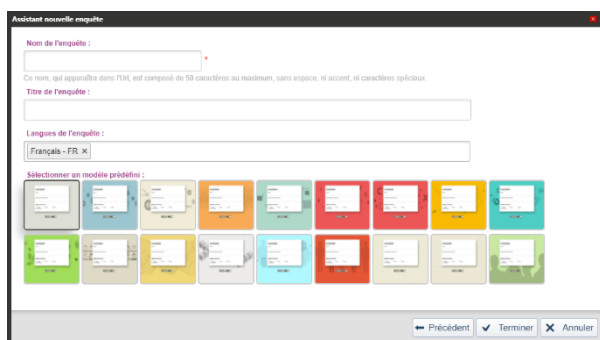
Assistant nouvelle enquête

Nom de l'enquête :

*

Ce nom, qui apparaîtra dans l'Url, est composé de 50 caractères au maximum, sans espace, ni accent, ni caractères spéciaux

Titre de l'enquête :

Langues de l'enquête :

Français - FR ×

Sélectionner un modèle prédéfini :

Précédent Terminer Annuler